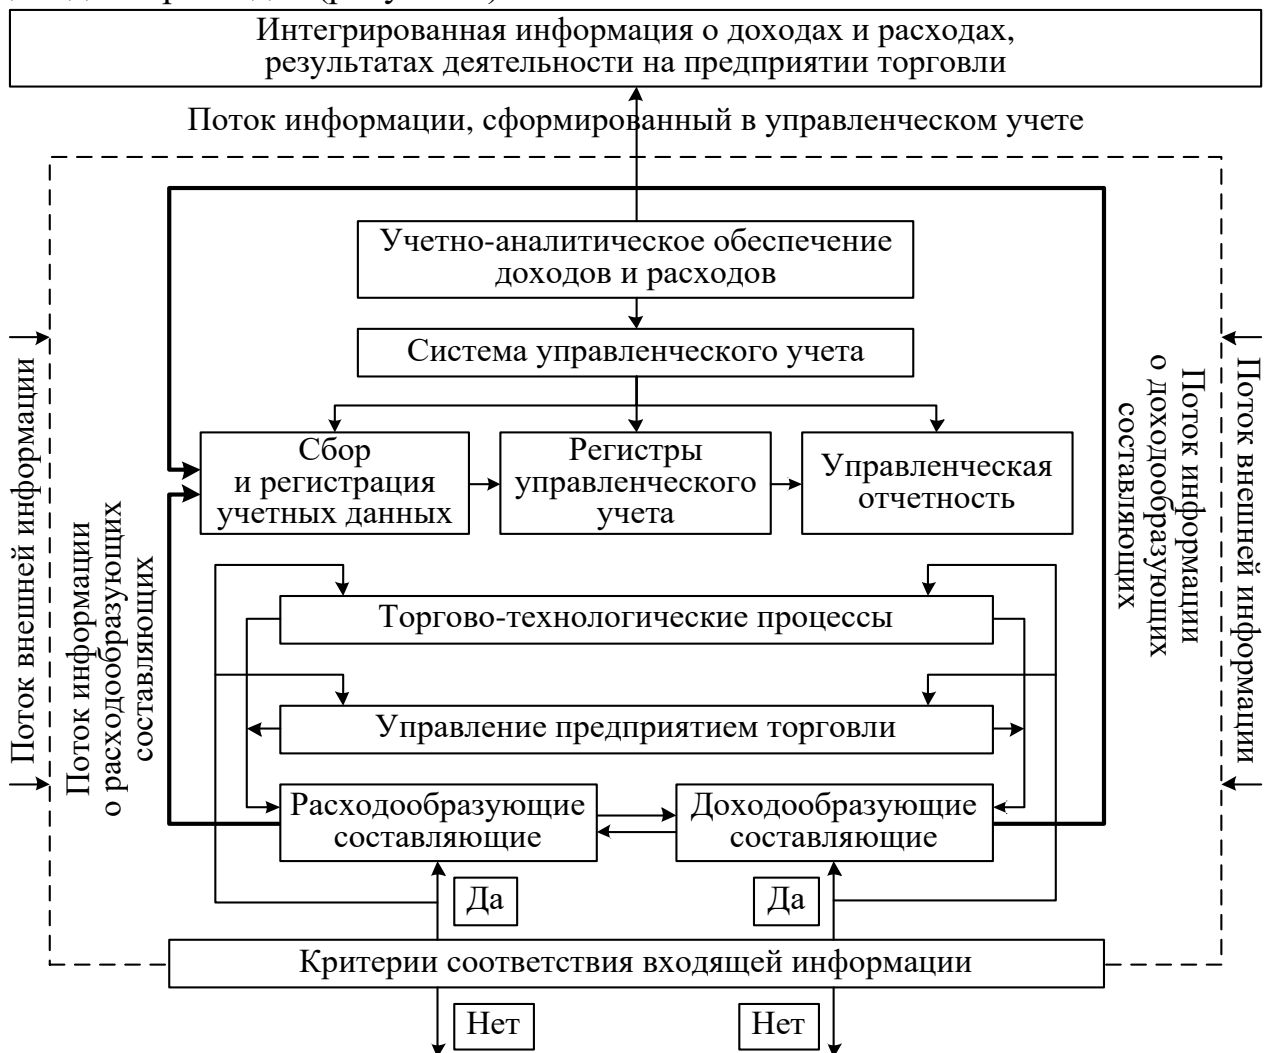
Интегрированная информация о доходах и расходах, результатах деятельности на предприятии торговли

Поток информации, сформированный в управленческом учете

Учетно-аналитическое обеспечение доходов и расходов

Система управленческого учета

Сбор и регистрация учетных данных

Регистры управленческого учета

Управленческая отчетность

Торгово-технологические процессы

Управление предприятием торговли

Расходообразующие составляющие

Доходообразующие составляющие

Да

Да

Критерии соответствия входящей информации

Нет

Нет

Поток внешней информации

Поток информации о расходообразующих составляющих

Поток информации о доходообразующих составляющих

Поток внешней информации